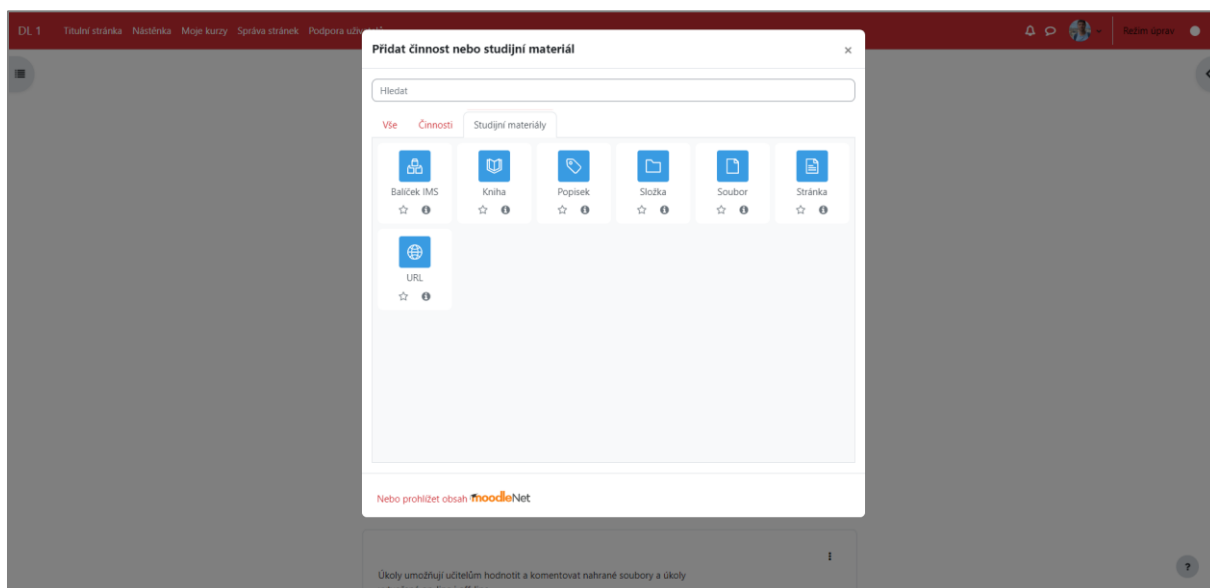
DL 1 Titulní stránka Nástěnka Moje kurzy Správa stránek Podpora uživ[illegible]

Režim úprav

Přidat činnost nebo studijní materiál ×

Hledat

Vše Činnosti Studijní materiály

Balíček IMS

Kniha

Popisek

Složka

Soubor

Stránka

URL

Nebo prohlížet obsah moodleNet

Úkoly umožňují učitelům hodnotit a komentovat nahrané soubory a úkoly

?